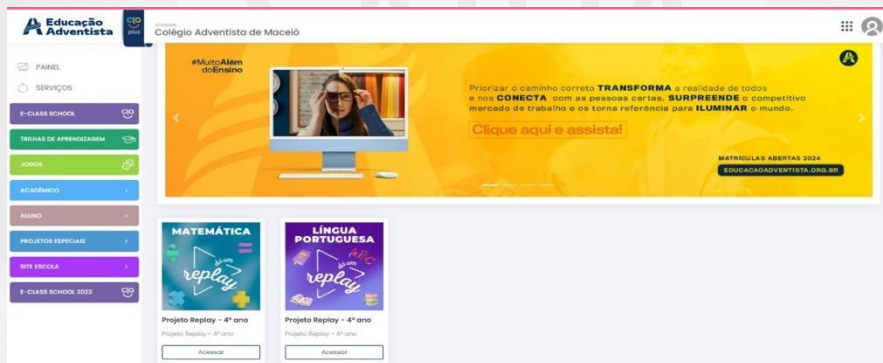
Educação Adventista

CIO plus

Unidade
Colégio Adventista de Maceió

PAINEL
SERVIÇOS
E-CLASS SCHOOL
TRILHAS DE APRENDIZAGEM
JOGOS
ACADÊMICO
ALUNO
PROJETOS ESPECIAIS
SITE ESCOLA
E-CLASS SCHOOL 2022

#MuitoAlém doEnsino

Priorizar o caminho correto TRANSFORMA a realidade de todos e nos CONECTA com as pessoas certas. SURPREENDE o competitivo mercado de trabalho e os torna referência para ILUMINAR o mundo.

Clique aqui e assista!

MATRÍCULAS ABERTAS 2024
EDUCACAOADVENTISTA.ORG.BR

MATEMÁTICA
dá um replay

LÍNGUA PORTUGUESA
dá um replay

Projeto Replay - 4º ano
Projeto Replay - 4º ano
Acessar

Projeto Replay - 4º ano
Projeto Replay - 4º ano
Acessar